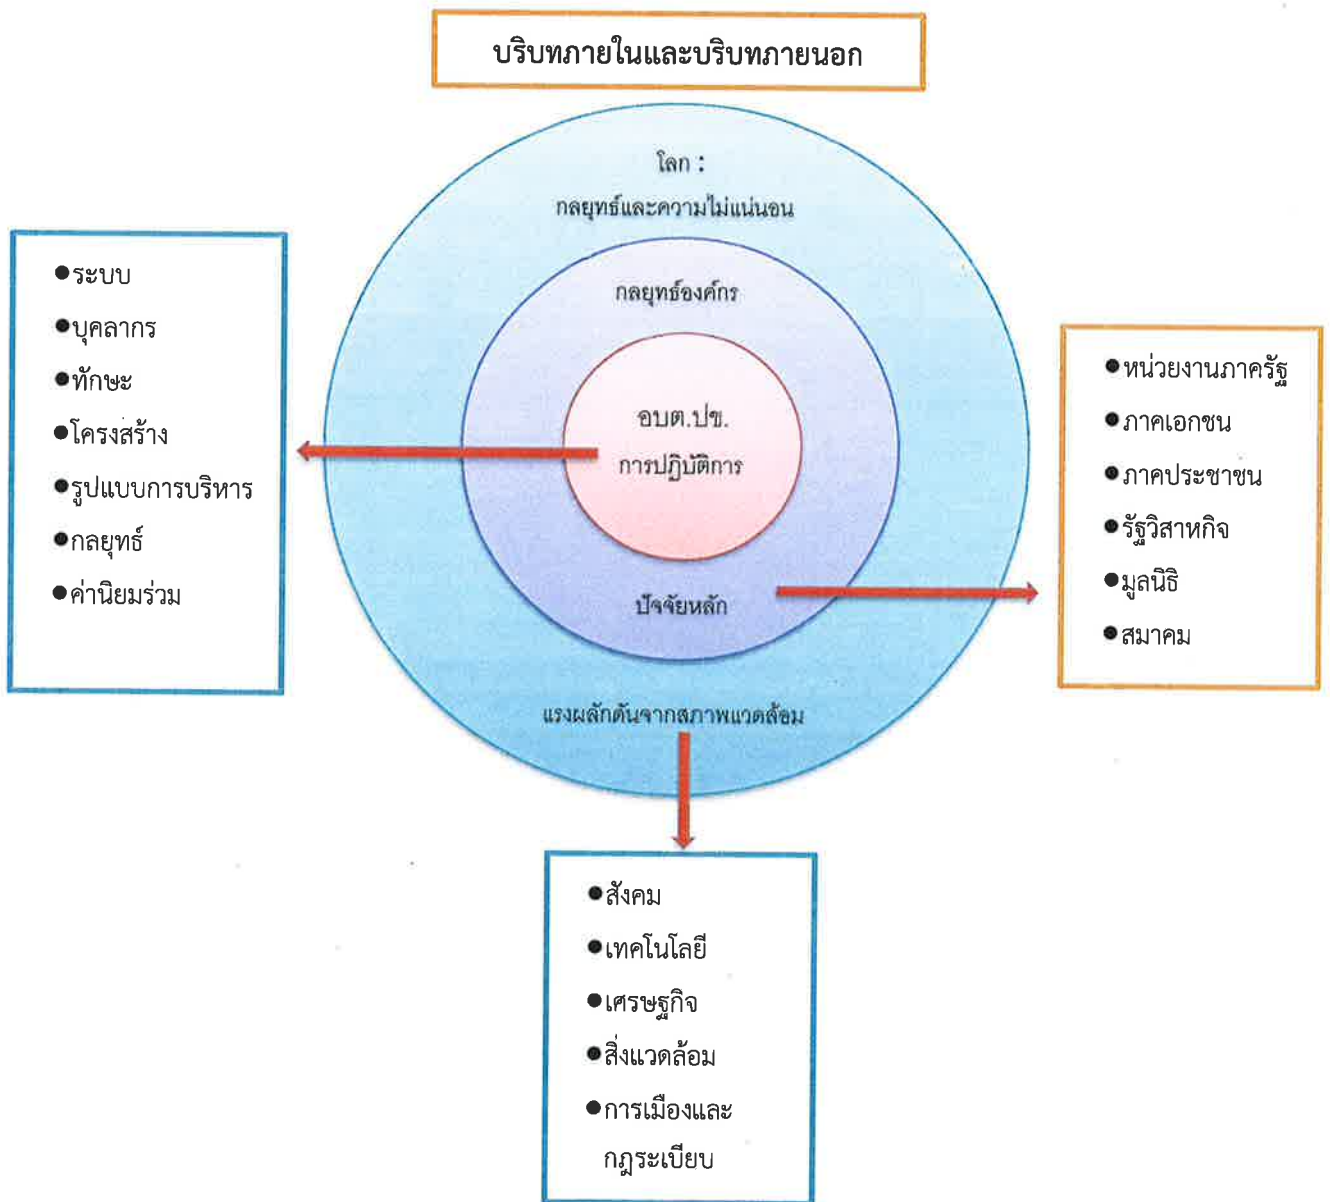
บริบทภายในและบริบทภายนอก

โลก :
กลยุทธ์และความไม่แน่นอน

กลยุทธ์องค์กร

อบต.ปข.
การปฏิบัติการ

ปัจจัยหลัก

แรงผลักดันจากสภาพแวดล้อม

●ระบบ
●บุคลากร
●ทักษะ
●โครงสร้าง
●รูปแบบการบริหาร
●กลยุทธ์
●ค่านิยมร่วม

●หน่วยงานภาครัฐ
●ภาคเอกชน
●ภาคประชาชน
●รัฐวิสาหกิจ
●มูลนิธิ
●สมาคม

●สังคม
●เทคโนโลยี
●เศรษฐกิจ
●สิ่งแวดล้อม
●การเมืองและกฎระเบียบ